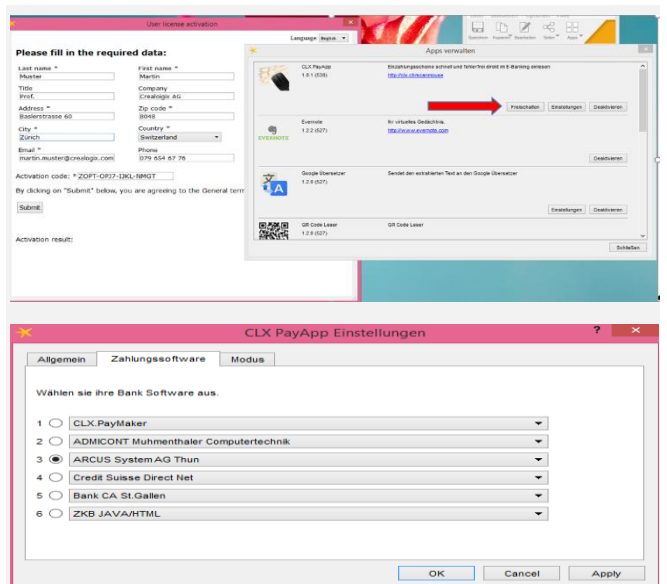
User license activation

Language English

Please fill in the required data:

| Last name * | First name * |
|---|---|
| Muster | Martin |
| Title | Company |
| Prof. | Crealogix AG |
| Address * | Zip code * |
| Baslerstrasse 60 | 8048 |
| City * | Country * |
| Zürich | Switzerland |
| Email * | Phone |
| martin.muster@crealogix.com | 079 654 67 78 |

Activation code: * ZOPT-OPJ7-IJKL-NMGT

By clicking on "Submit" below, you are agreeing to the General term

Submit

Activation result:

Speichern Kopieren Bearbeiten Teilen Apps

Apps verwalten

CLX PayApp
1.6.1 (539)
Einzahlungsscheine schnell und fehlerfrei direkt ins E-Banking einlesen
http://clx.ch/scanmouse
Freischalten Einstellungen Deaktivieren

Evernote
1.2.2 (527)
Ihr virtuelles Gedächtnis.
http://www.evernote.com
EVERNOTE
Deaktivieren

Google Übersetzer
1.2.0 (527)
Sendet den extrahierten Text an den Google Übersetzer
Einstellungen Deaktivieren

QR Code Leser
1.2.0 (527)
QR Code Leser

Schließen

CLX PayApp Einstellungen

Allgemein Zahlungssoftware Modus

Wählen sie ihre Bank Software aus.

1 CLX.PayMaker
2 ADMICONT Muhmenthaler Computertechnik
3 ARCUS System AG Thun
4 Credit Suisse Direct Net
5 Bank CA St.Gallen
6 ZKB JAVA/HTML

OK Cancel Apply